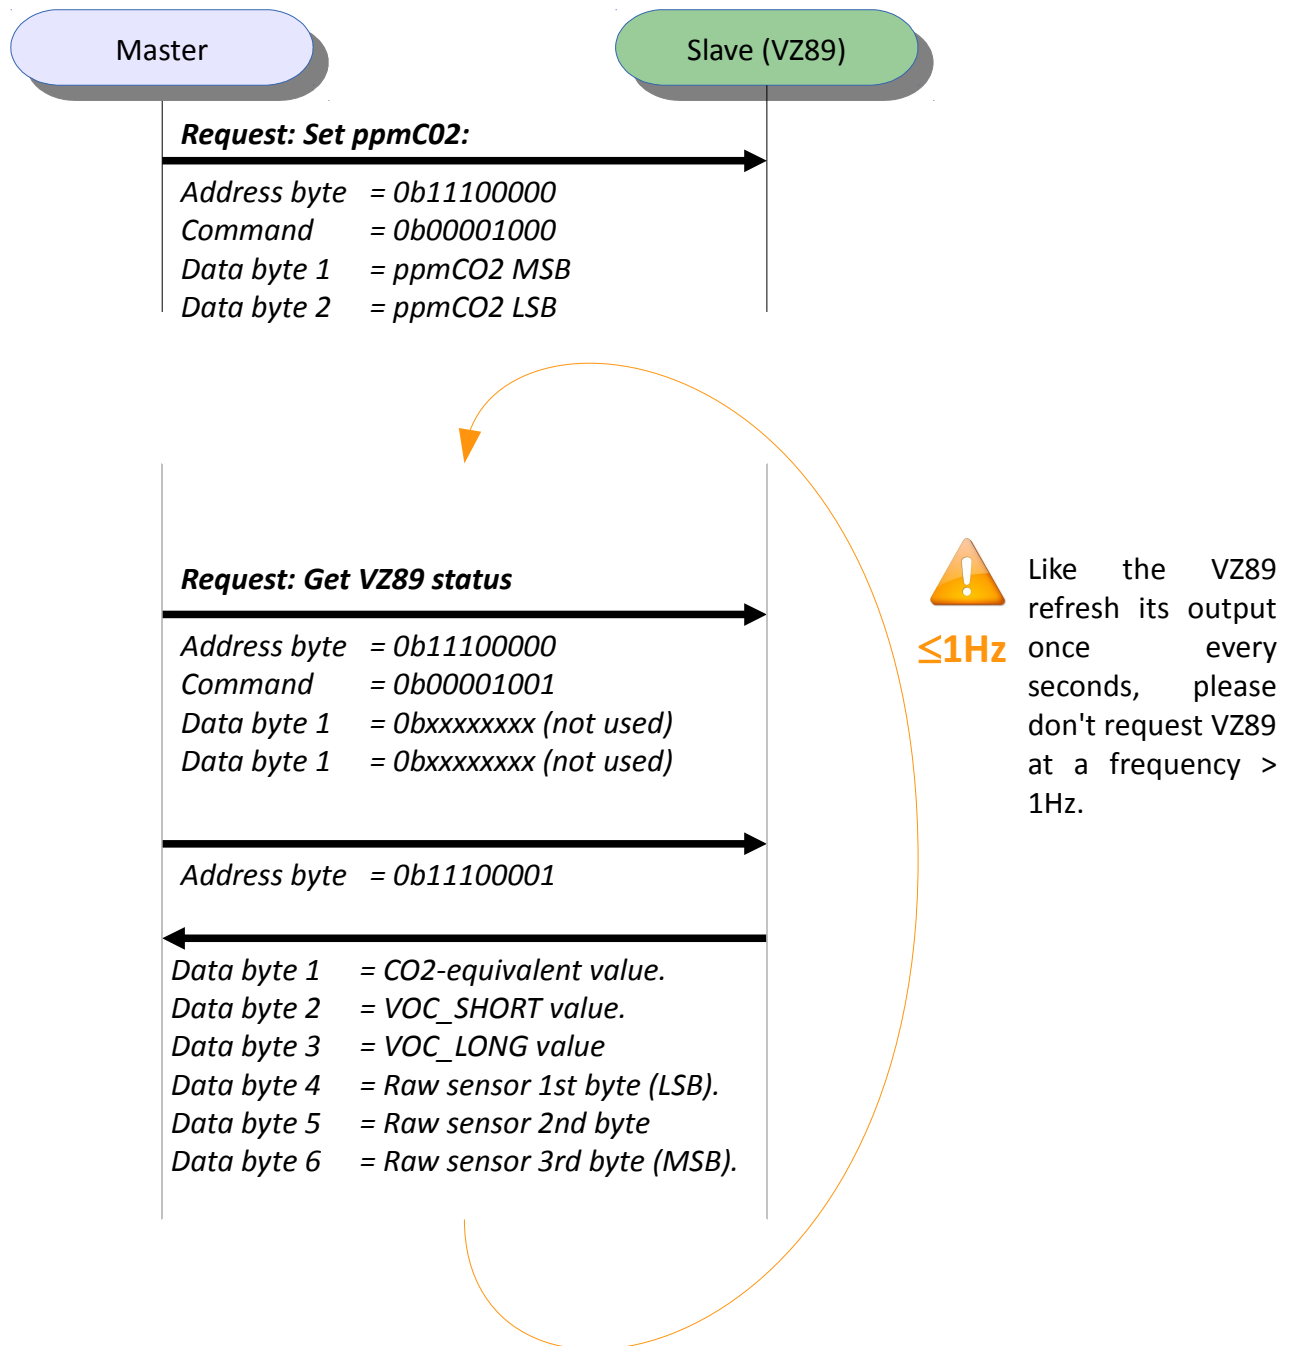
Master

Slave (VZ89)

Request: Set ppmC02:

Address byte = 0b11100000
Command = 0b00001000
Data byte 1 = ppmCO2 MSB
Data byte 2 = ppmCO2 LSB

Request: Get VZ89 status

Address byte = 0b11100000
Command = 0b00001001
Data byte 1 = 0bxxxxxxxx (not used)
Data byte 1 = 0bxxxxxxxx (not used)

Address byte = 0b11100001

Data byte 1 = CO2-equivalent value.
Data byte 2 = VOC_SHORT value.
Data byte 3 = VOC_LONG value
Data byte 4 = Raw sensor 1st byte (LSB).
Data byte 5 = Raw sensor 2nd byte
Data byte 6 = Raw sensor 3rd byte (MSB).

$\leq$1Hz

Like the VZ89 refresh its output once every seconds, please don't request VZ89 at a frequency > 1Hz.